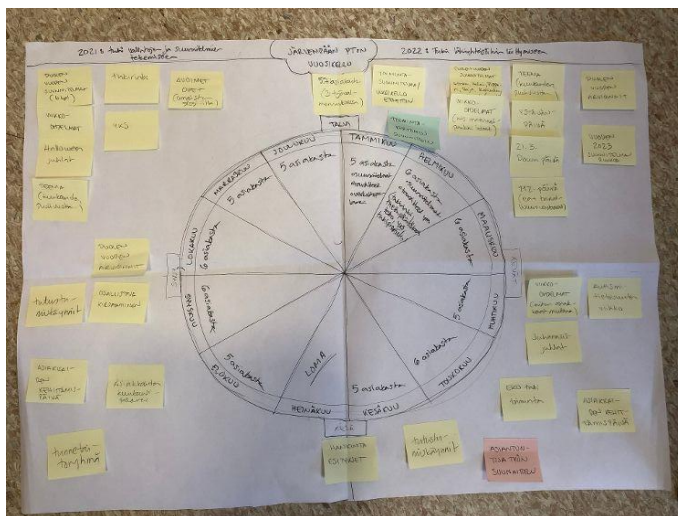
2021: Tuki Vallilaan ja Suunnitelman tekemiselle

JÄRVENPÄÄN PTTN VUOSIKELLO

2022: Tuki Järvenpäähän ja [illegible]

TALVI

TAMMIKUU
HELMIKUU
MAALISKUU
HUHTIKUU
TOUKOKUU
KESÄKUU
HEINÄKUU
ELOKUU
SYYSKUU
LOKAKUU
MARRASKUU
JOULUKUU

5 asiakasta
5 asiakasta
6 asiakasta
6 asiakasta
6 asiakasta
6 asiakasta
5 asiakasta
LOMA
5 asiakasta
6 asiakasta
6 asiakasta
5 asiakasta

SYKSY
KEVÄT
KESÄ

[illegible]
Perhetalo
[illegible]
Vuosi-ohjelmat
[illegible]
Halloween juhlat
Teema
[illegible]
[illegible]
Tutustu-misikäynti
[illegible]
Tunnetus-ryhmä
Afrikka-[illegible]
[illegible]
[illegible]
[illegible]
Viesti-ohjelmat
Teema
Ystävän päivä
21.3. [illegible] päivä
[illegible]
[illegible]
Teemat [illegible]
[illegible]
Vuosi-ohjelmat
Juhannus juhlat
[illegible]
Tutustu-misikäynti
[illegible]
Afrikka-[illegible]
Suunnitelma 2023